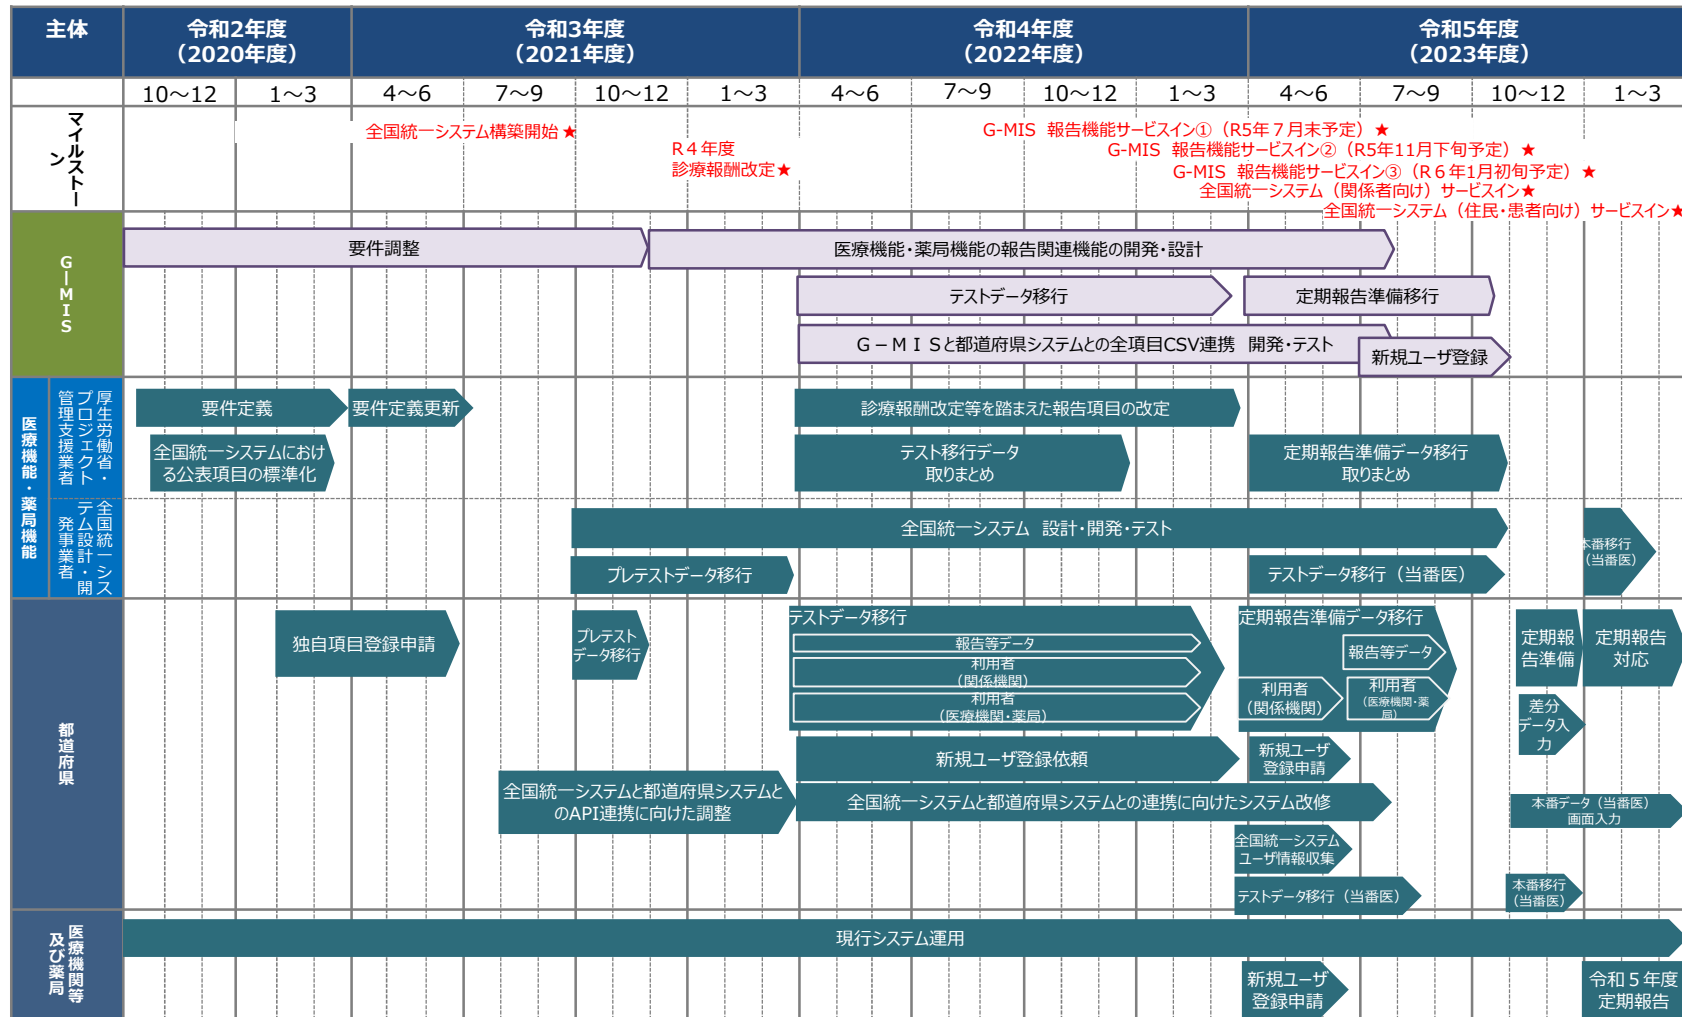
| 主体 | 令和2年度（2020年度） | | 令和3年度（2021年度） | | | | 令和4年度（2022年度） | | | | 令和5年度（2023年度） | | | |
|---|---|---|---|---|---|---|---|---|---|---|---|---|---|---|
| | 10～12 | 1～3 | 4～6 | 7～9 | 10～12 | 1～3 | 4～6 | 7～9 | 10～12 | 1～3 | 4～6 | 7～9 | 10～12 | 1～3 |

マイルストーン

全国統一システム構築開始★
R４年度 診療報酬改定★
G-MIS 報告機能サービスイン①（R5年７月末予定）★
G-MIS 報告機能サービスイン②（R5年11月下旬予定）★
G-MIS 報告機能サービスイン③（R６年1月初旬予定）★
全国統一システム（関係者向け）サービスイン★
全国統一システム（住民・患者向け）サービスイン★

G-MIS

要件調整
医療機能・薬局機能の報告関連機能の開発・設計
テストデータ移行
定期報告準備移行
G－ＭＩＳと都道府県システムとの全項目CSV連携 開発・テスト
新規ユーザ登録

医療機能・薬局機能

厚生労働省・プロジェクト管理支援業者

要件定義
要件定義更新
診療報酬改定等を踏まえた報告項目の改定
全国統一システムにおける公表項目の標準化
テスト移行データ取りまとめ
定期報告準備データ移行取りまとめ

全国統一システム設計・開発事業者

全国統一システム 設計･開発･テスト
本番移行（当番医）
プレテストデータ移行
テストデータ移行（当番医）

都道府県

独自項目登録申請
プレテストデータ移行
テストデータ移行
報告等データ
利用者（関係機関）
利用者（医療機関・薬局）
定期報告準備データ移行
報告等データ
利用者（関係機関）
利用者（医療機関・薬局）
定期報告準備
定期報告対応
差分データ入力
新規ユーザ登録依頼
新規ユーザ登録申請
全国統一システムと都道府県システムとのAPI連携に向けた調整
全国統一システムと都道府県システムとの連携に向けたシステム改修
本番データ（当番医）画面入力
全国統一システムユーザ情報収集
テストデータ移行（当番医）
本番移行（当番医）

医療機関等及び薬局

現行システム運用
新規ユーザ登録申請
令和５年度定期報告